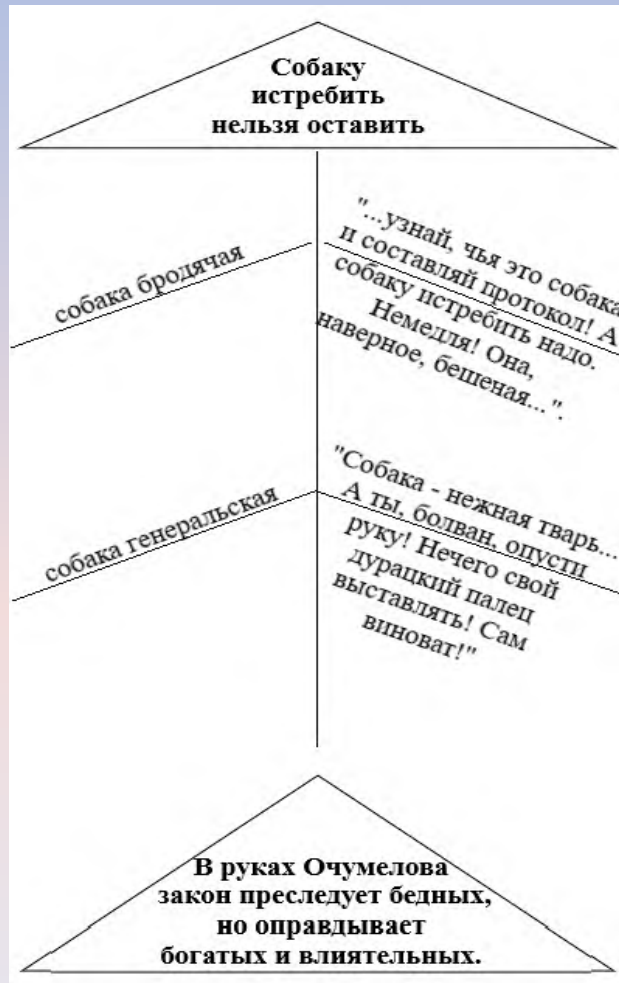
Собаку
истребить
нельзя оставить

собака бродячая

"...узнай, чья это собака, и составляй протокол! А собаку истребить надо. Немедля! Она, наверное, бешеная...".

собака генеральская

"Собака - нежная тварь... А ты, болван, опусти руку! Нечего свой дурацкий палец выставлять! Сам виноват!"

В руках Очумелова
закон преследует бедных,
но оправдывает
богатых и влиятельных.